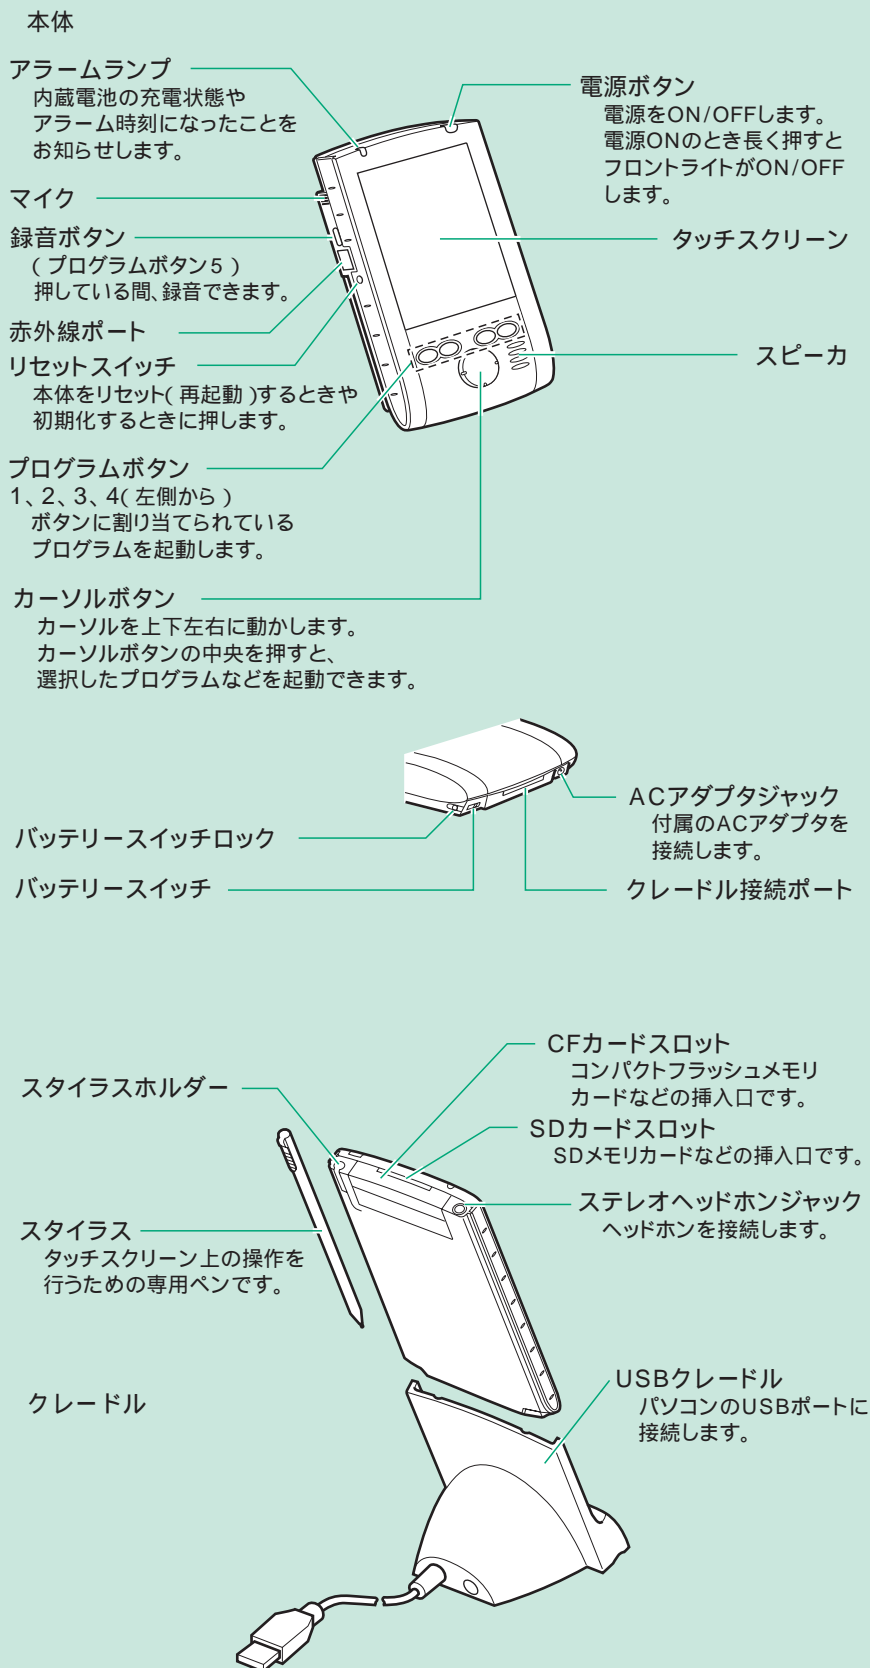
本体

アラームランプ
内蔵電池の充電状態や
アラーム時刻になったことを
お知らせします。

電源ボタン
電源をON/OFFします。
電源ONのとき長く押すと
フロントライトがON/OFF
します。

マイク

録音ボタン
（プログラムボタン5）
押している間、録音できます。

タッチスクリーン

赤外線ポート

リセットスイッチ
本体をリセット（再起動）するときや
初期化するときに押します。

スピーカ

プログラムボタン
1、2、3、4（左側から）
ボタンに割り当てられている
プログラムを起動します。

カーソルボタン
カーソルを上下左右に動かします。
カーソルボタンの中央を押すと、
選択したプログラムなどを起動できます。

ACアダプタジャック
付属のACアダプタを
接続します。

バッテリースイッチロック

バッテリースイッチ

クレードル接続ポート

CFカードスロット
コンパクトフラッシュメモリ
カードなどの挿入口です。

スタイラスホルダー

SDカードスロット
SDメモリカードなどの挿入口です。

ステレオヘッドホンジャック
ヘッドホンを接続します。

スタイラス
タッチスクリーン上の操作を
行うための専用ペンです。

USBクレードル
パソコンのUSBポートに
接続します。

クレードル